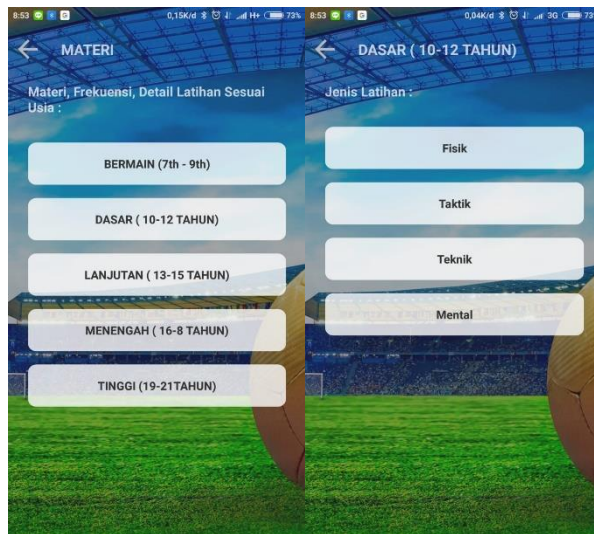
8:53 0,15K/d H+ 73%

MATERI

Materi, Frekuensi, Detail Latihan Sesuai Usia :

BERMAIN (7th - 9th)

DASAR ( 10-12 TAHUN)

LANJUTAN ( 13-15 TAHUN)

MENENGAH ( 16-8 TAHUN)

TINGGI (19-21TAHUN)

8:53 0,04K/d 3G 73

DASAR ( 10-12 TAHUN)

Jenis Latihan :

Fisik

Taktik

Teknik

Mental